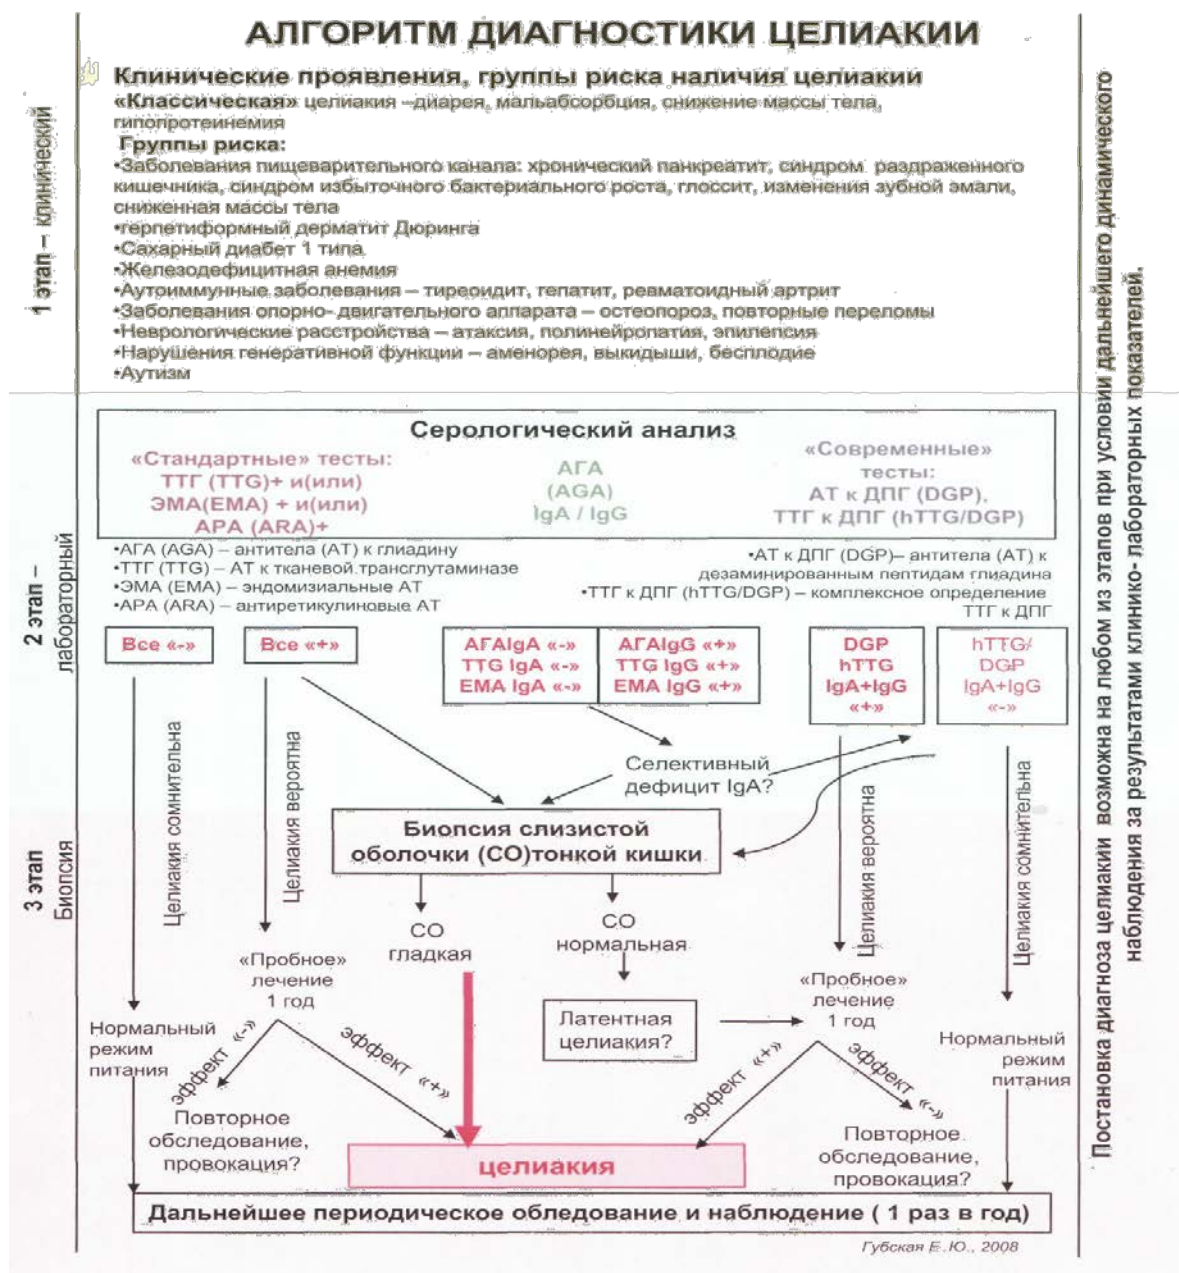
АЛГОРИТМ ДИАГНОСТИКИ ЦЕЛИАКИИ

1 этап – клинический

Клинические проявления, группы риска наличия целиакии
«Классическая» целиакия –диарея, мальабсорбция, снижение массы тела, гипопротеинемия
Группы риска:
•Заболевания пищеварительного канала: хронический панкреатит, синдром раздраженного кишечника, синдром избыточного бактериального роста, глоссит, изменения зубной эмали, сниженная массы тела
•герпетиформный дерматит Дюринга
•Сахарный диабет 1 типа
•Железодефицитная анемия
•Аутоиммунные заболевания – тиреоидит, гепатит, ревматоидный артрит
•Заболевания опорно- двигательного аппарата – остеопороз, повторные переломы
•Неврологические расстройства – атаксия, полинейропатия, эпилепсия
•Нарушения генеративной функции – аменорея, выкидыши, бесплодие
•Аутизм

2 этап – лабораторный

Серологический анализ
«Стандартные» тесты: ТТГ (TTG)+ и(или) ЭМА(EMA) + и(или) АРА (ARA)+
АГА (AGA) IgA / IgG
«Современные» тесты: АТ к ДПГ (DGP), ТТГ к ДПГ (hTTG/DGP)

•АГА (AGA) – антитела (АТ) к глиадину
•ТТГ (TTG) – АТ к тканевой трансглутаминазе
•ЭМА (EMA) – эндомизиальные АТ
•АРА (ARA) – антиретикулиновые АТ
•АТ к ДПГ (DGP)– антитела (АТ) к дезаминированным пептидам глиадина
•ТТГ к ДПГ (hTTG/DGP) – комплексное определение ТТГ к ДПГ

Все «-»
Все «+»
АГАIgA «-» TTG IgA «-» EMA IgA «-»
АГАIgG «+» TTG IgG «+» EMA IgG «+»
DGP hTTG IgA+IgG «+»
hTTG/ DGP IgA+IgG «-»

Селективный дефицит IgA?

3 этап Биопсия

Целиакия сомнительна
Целиакия вероятна
Биопсия слизистой оболочки (СО)тонкой кишки
Целиакия вероятна
Целиакия сомнительна

СО гладкая
СО нормальная
«Пробное» лечение 1 год
Латентная целиакия?
«Пробное» лечение 1 год
Нормальный режим питания
Нормальный режим питания
эффект «-»
эффект «+»
эффект «+»
эффект «-»
Повторное обследование, провокация?
целиакия
Повторное обследование, провокация?

Дальнейшее периодическое обледование и наблюдение ( 1 раз в год)

Постановка диагноза целиакии возможна на любом из этапов при условии дальнейшего динамического наблюдения за результатами клинико- лабораторных показателей.

Губская Е.Ю., 2008